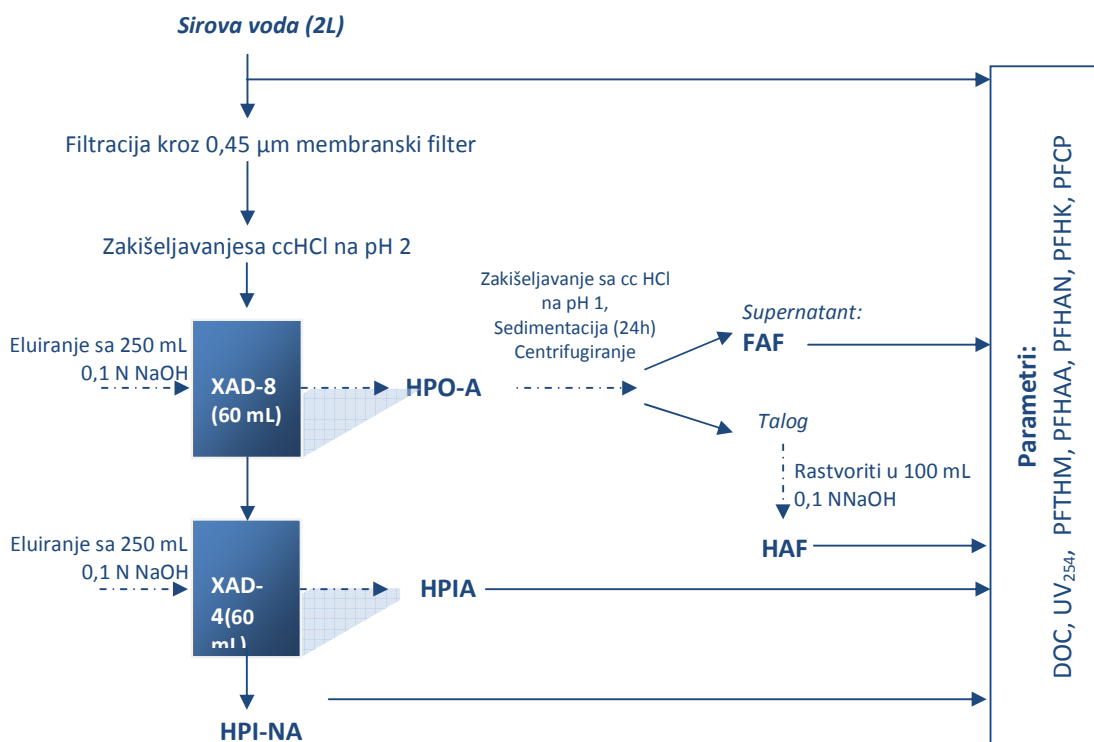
Sirova voda (2L)

Filtracija kroz 0,45 µm membranski filter

Zakišeljavanjesa ccHCl na pH 2

Eluiranje sa 250 mL 0,1 N NaOH

XAD-8 (60 mL)

HPO-A

Zakišeljavanje sa cc HCl na pH 1, Sedimentacija (24h) Centrifugiranje

Supernatant:

FAF

Talog

Rastvoriti u 100 mL 0,1 NNaOH

HAF

Eluiranje sa 250 mL 0,1 N NaOH

XAD-4(60 mL)

HPIA

HPI-NA

Parametri: DOC, UV$_{254}$, PFTHM, PFHAA, PFHAN, PFHK, PFCP